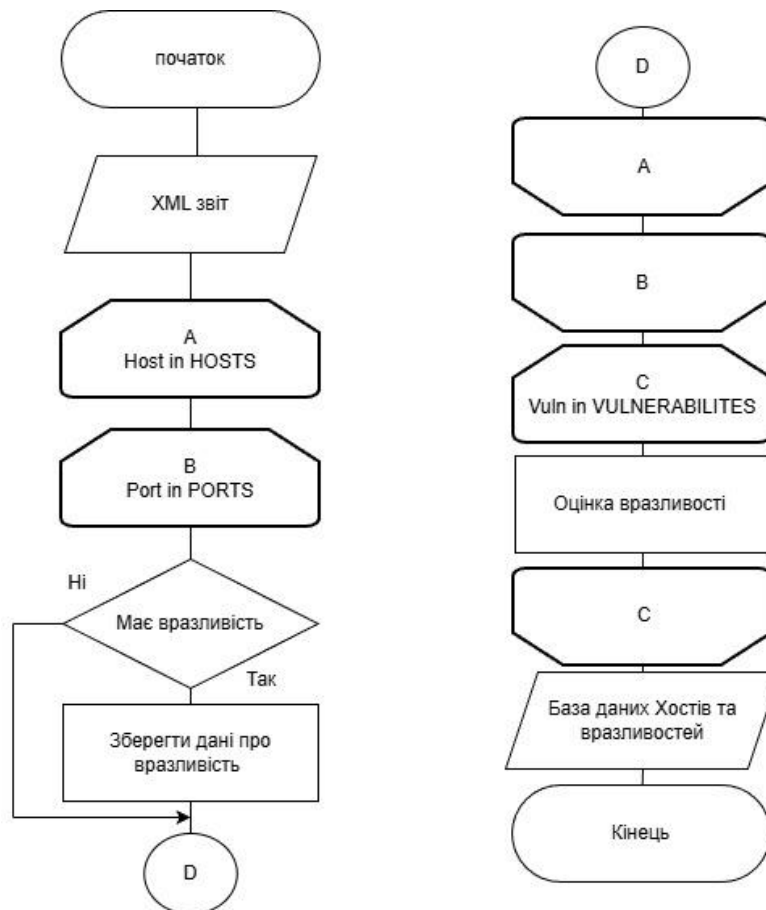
початок

XML звіт

A
Host in HOSTS

B
Port in PORTS

Ні

Має вразливість

Так

Зберегти дані про вразливість

D

D

A

B

C
Vuln in VULNERABILITES

Оцінка вразливості

C

База даних Хостів та вразливостей

Кінець